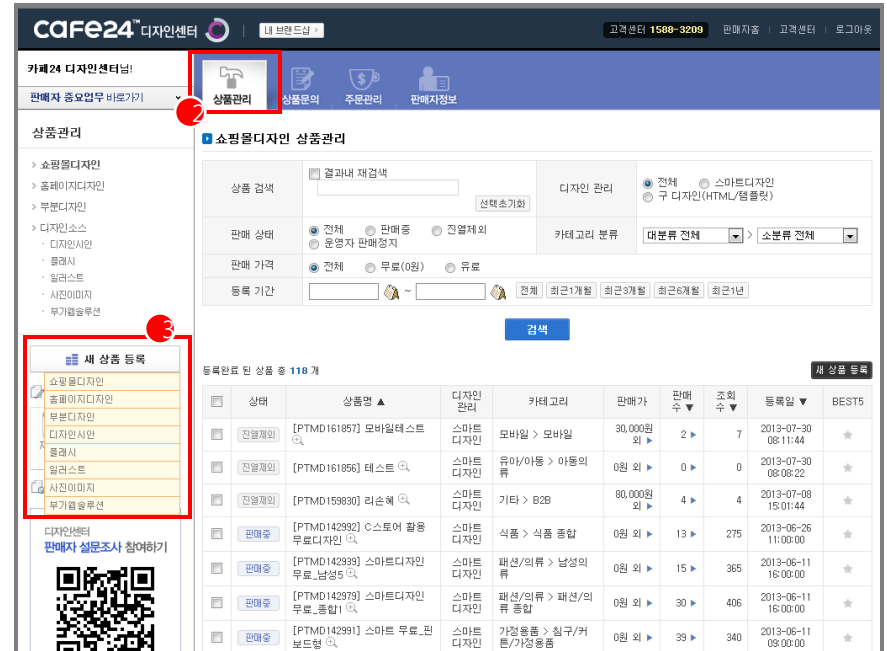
cafe24™ 디자인센터

내 브랜드샵 ▸

고객센터 1588-3209 | 판매자홈 | 고객센터 | 로그아웃

카페24 디자인센터님!

판매자 중요업무 바로가기

상품관리 | 상품문의 | 주문관리 | 판매자정보

2

상품관리

› 쇼핑몰디자인
› 홈페이지디자인
› 부분디자인
› 디자인소스
· 디자인시안
· 플래시
· 일러스트
· 사진이미지
· 부가웹솔루션

3

새 상품 등록

쇼핑몰디자인
홈페이지디자인
부분디자인
디자인시안
플래시
일러스트
사진이미지
부가웹솔루션

디자인센터
판매자 설문조사 참여하기

쇼핑몰디자인 상품관리

| 상품 검색 | 결과내 재검색 [선택초기화] | 디자인 관리 | 전체 스마트디자인 구 디자인(HTML/템플릿) |
|---|---|---|---|
| 판매 상태 | 전체 판매중 진열제외 운영자 판매정지 | 카테고리 분류 | 대분류 전체 > 소분류 전체 |
| 판매 가격 | 전체 무료(0원) 유료 | | |
| 등록 기간 | ~ [전체] [최근1개월] [최근3개월] [최근6개월] [최근1년] | | |

검색

등록완료 된 상품 총 118 개

새 상품 등록

| | 상태 | 상품명 ▲ | 디자인 관리 | 카테고리 | 판매가 | 판매 수 ▼ | 조회 수 ▼ | 등록일 ▼ | BEST5 |
|---|---|---|---|---|---|---|---|---|---|
| | 진열제외 | [PTMD161857] 모바일테스트 | 스마트 디자인 | 모바일 > 모바일 | 30,000원 외 ▸ | 2 ▸ | 7 | 2013-07-30 08:11:44 | |
| | 진열제외 | [PTMD161856] 테스트 | 스마트 디자인 | 유아/아동 > 아동의류 | 0원 외 ▸ | 0 ▸ | 0 | 2013-07-30 08:08:22 | |
| | 진열제외 | [PTMD159830] 리슨혜 | 스마트 디자인 | 기타 > B2B | 80,000원 외 ▸ | 4 ▸ | 4 | 2013-07-08 15:01:44 | |
| | 판매중 | [PTMD142992] C스토어 활용 무료디자인 | 스마트 디자인 | 식품 > 식품 종합 | 0원 외 ▸ | 13 ▸ | 275 | 2013-06-26 11:00:00 | |
| | 판매중 | [PTMD142939] 스마트디자인 무료_남성5 | 스마트 디자인 | 패션/의류 > 남성의류 | 0원 외 ▸ | 15 ▸ | 365 | 2013-06-11 16:00:00 | |
| | 판매중 | [PTMD142979] 스마트디자인 무료_종합1 | 스마트 디자인 | 패션/의류 > 패션/의류 종합 | 0원 외 ▸ | 30 ▸ | 406 | 2013-06-11 16:00:00 | |
| | 판매중 | [PTMD142991] 스마트 무료_핀보드형 | 스마트 디자인 | 가정용품 > 침구/커튼/가정용품 | 0원 외 ▸ | 39 ▸ | 340 | 2013-06-11 09:00:00 | |